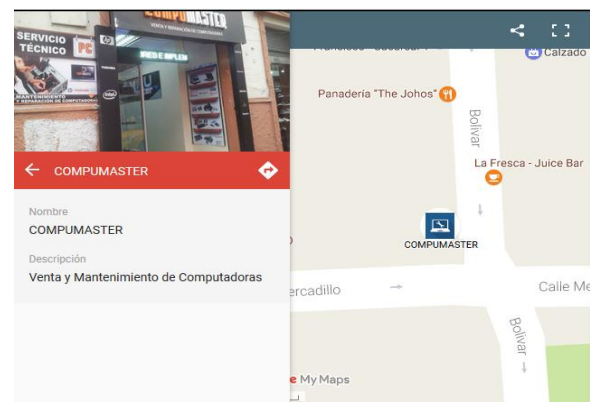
COMPUMASTER
SERVICIO TÉCNICO
PC
MANTENIMIENTO Y REPARACIÓN DE COMPUTADORAS

← COMPUMASTER

Nombre
COMPUMASTER

Descripción
Venta y Mantenimiento de Computadoras

Calzado
Panadería "The Johos"
Bolívar
La Fresca - Juice Bar
COMPUMASTER
ercadillo
Calle Me
Bolívar
My Maps